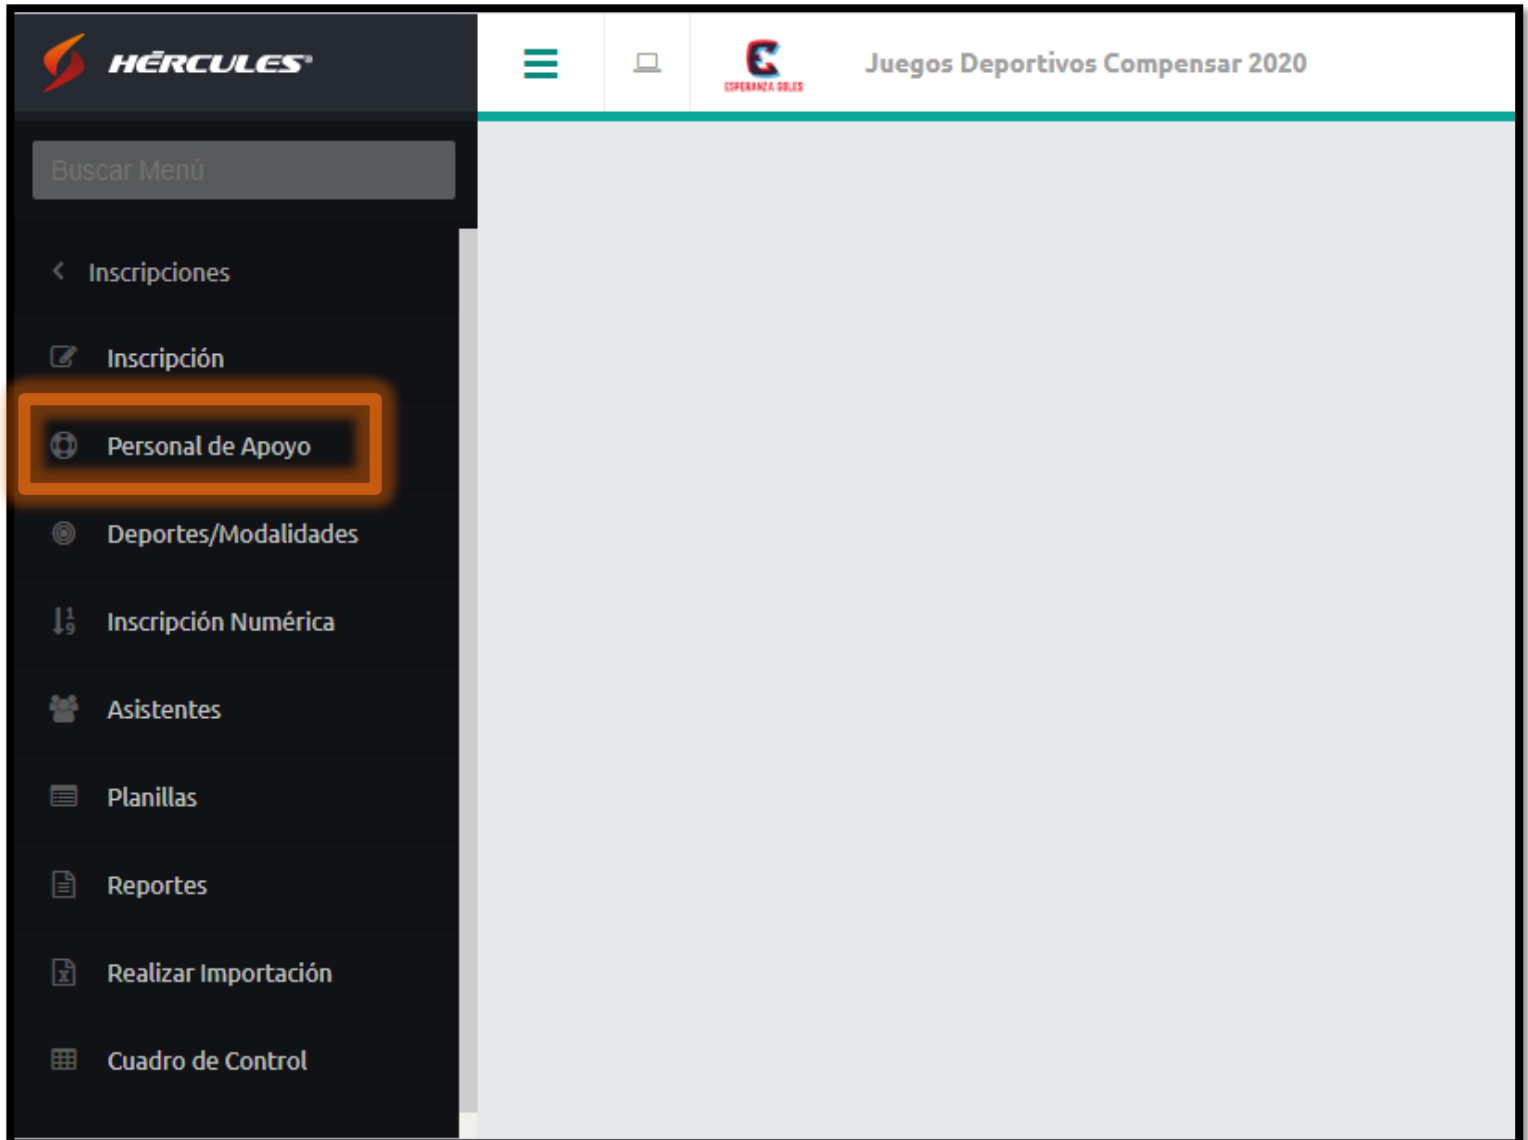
HÉRCULES

ESPERANZA GOLES

Juegos Deportivos Compensar 2020

Buscar Menú

Inscripciones

Inscripción

Personal de Apoyo

Deportes/Modalidades

Inscripción Numérica

Asistentes

Planillas

Reportes

Realizar Importación

Cuadro de Control